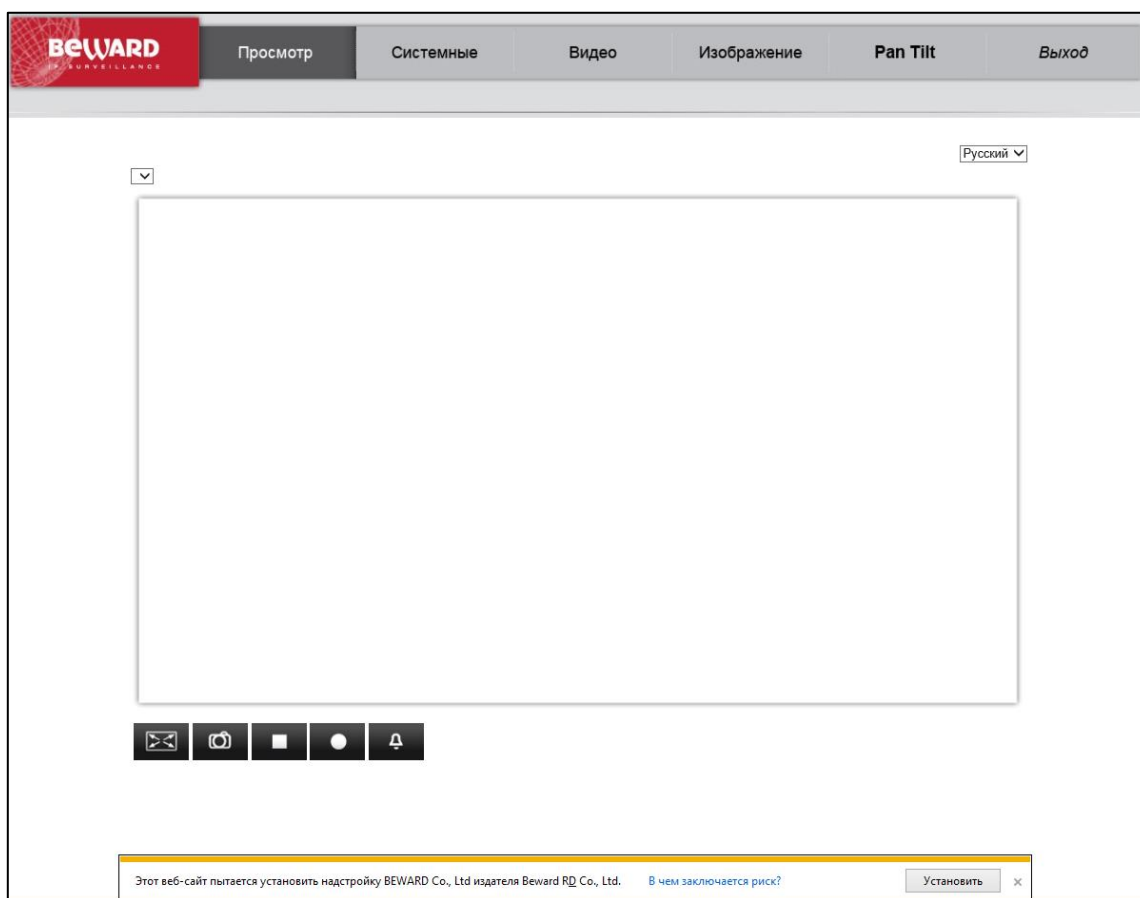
BEWARD
IP SURVEILLANCE

Просмотр Системные Видео Изображение Pan Tilt Выход

Русский

Этот веб-сайт пытается установить надстройку BEWARD Co., Ltd издателя Beward RD Co., Ltd. В чем заключается риск? Установить ×